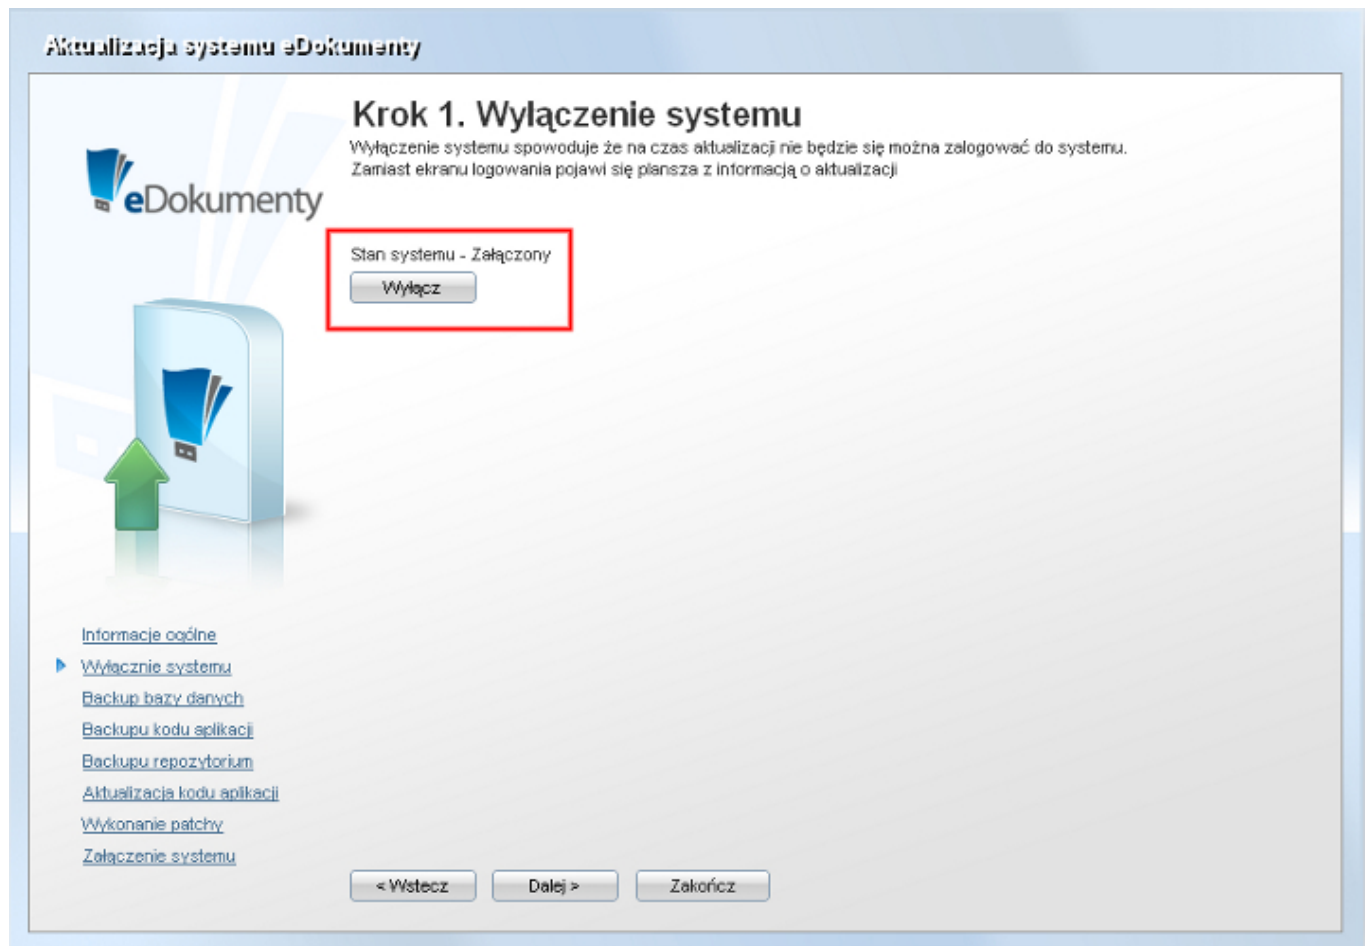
Aktualizacja systemu eDokumenty

eDokumenty

Krok 1. Wyłączenie systemu

Wyłączenie systemu spowoduje że na czas aktualizacji nie będzie się można zalogować do systemu. Zamiast ekranu logowania pojawi się plansza z informacją o aktualizacji

Stan systemu - Załączony

Wyłącz

Informacje ogólne
Wyłacznie systemu
Backup bazy danych
Backupu kodu aplikacji
Backupu repozytorium
Aktualizacja kodu aplikacji
Wykonanie patchy
Załaczenie systemu

< Wstecz
Dalej >
Zakończ